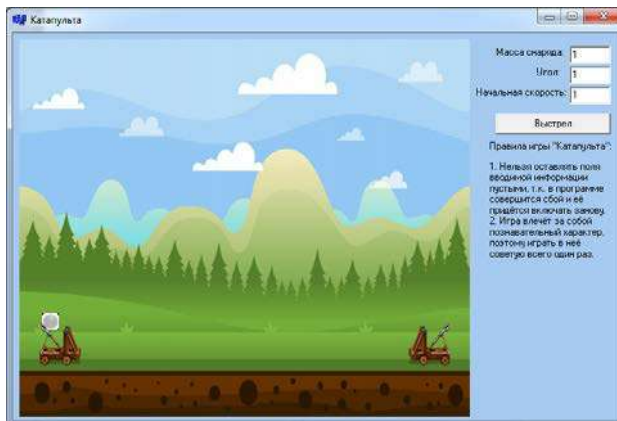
Катапульта

Масса снаряда: 1
Угол: 1
Начальная скорость: 1

Выстрел

Правила игры "Катапульта":

1. Нельзя оставлять поля вводимой информации пустыми, т.к. в программе совершится сбой и её придётся включать заново.
2. Игра влечёт за собой познавательный характер, поэтому играть в неё советую всего один раз.